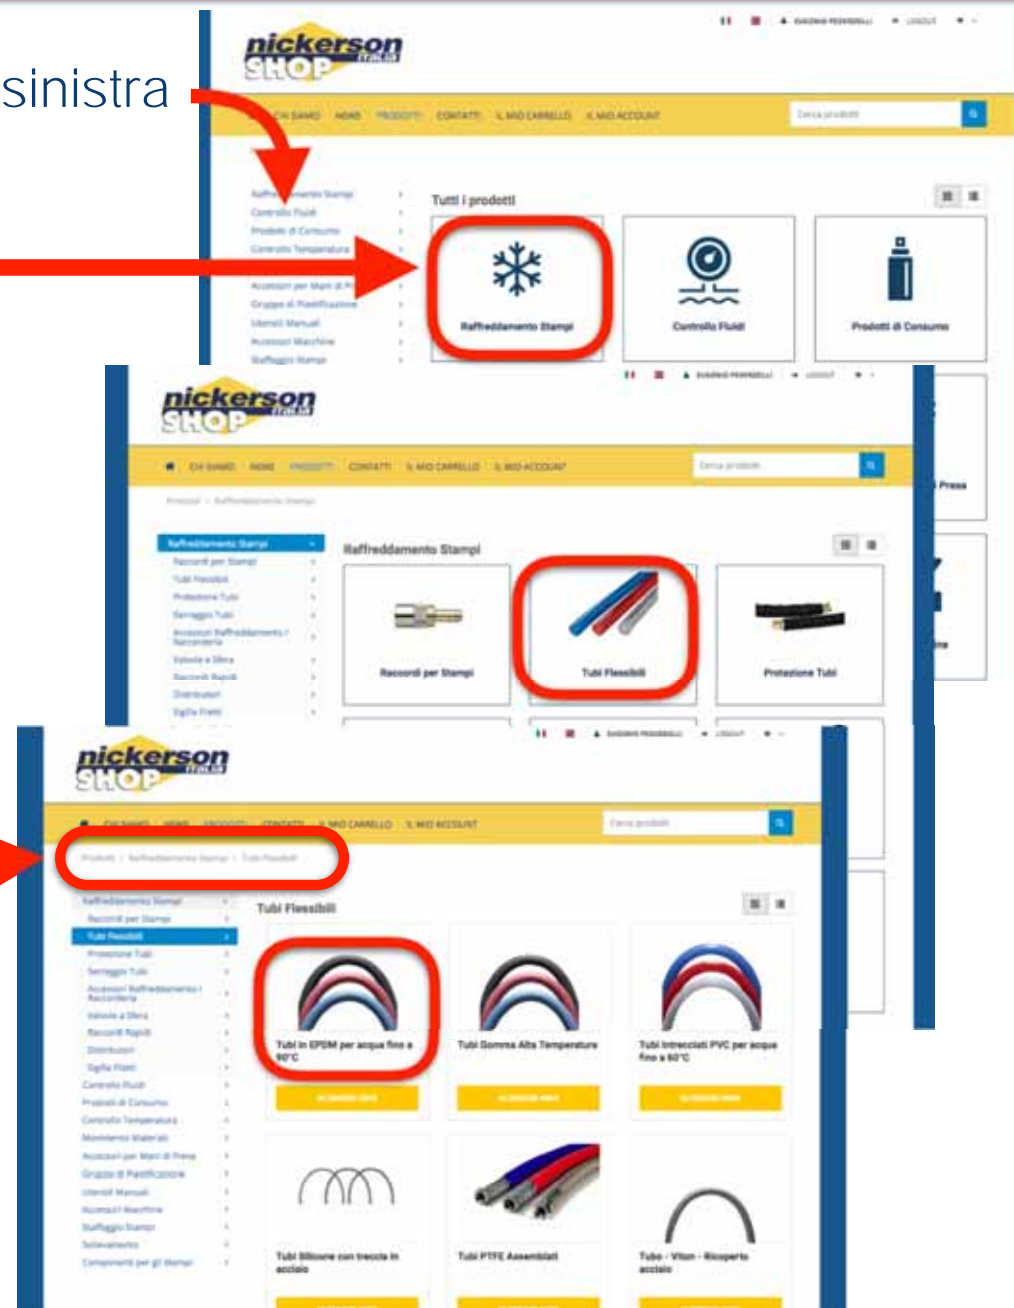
sinistra

nickerson SHOP italia

CHI SIAMO NEWS PRODOTTI CONTATTI IL MIO CARRELLO IL MIO ACCOUNT

Cerca prodotti

Raffreddamento Stampi
Controllo Fluidi
Prodotti di Consumo
Controllo Temperatura
Accessori per Mani di Presa
Gruppo di Plastificazione
Utensili Manuali
Accessori Macchine
Staffaggio Stampi

Tutti i prodotti

Raffreddamento Stampi

Controllo Fluidi

Prodotti di Consumo

nickerson SHOP italia

CHI SIAMO NEWS PRODOTTI CONTATTI IL MIO CARRELLO IL MIO ACCOUNT

Cerca prodotti

Prodotti > Raffreddamento Stampi

Raffreddamento Stampi
Raccordi per Stampi
Tubi Flessibili
Protezione Tubi
Serraggio Tubi
Accessori Raffreddamento / Raccorderia
Valvole a Sfera
Raccordi Rapidi
Distributori
Sigilla Filetti

Raffreddamento Stampi

Raccordi per Stampi

Tubi Flessibili

Protezione Tubi

Presa

nickerson SHOP italia

CHI SIAMO NEWS PRODOTTI CONTATTI IL MIO CARRELLO IL MIO ACCOUNT

Cerca prodotti

Prodotti > Raffreddamento Stampi > Tubi Flessibili

Raffreddamento Stampi
Raccordi per Stampi
Tubi Flessibili
Protezione Tubi
Serraggio Tubi
Accessori Raffreddamento / Raccorderia
Valvole a Sfera
Raccordi Rapidi
Distributori
Sigilla Filetti
Controllo Fluidi
Prodotti di Consumo
Controllo Temperatura
Movimento Materiali
Accessori per Mani di Presa
Gruppo di Plastificazione
Utensili Manuali
Accessori Macchine
Staffaggio Stampi
Sollevamento
Componenti per gli Stampi

Tubi Flessibili

Tubi in EPDM per acqua fino a 90°C

Tubi Gomma Alta Temperatura

Tubi Intrecciati PVC per acqua fino a 60°C

Tubi Silicone con treccia in acciaio

Tubi PTFE Assemblati

Tubo - Viton - Ricoperto acciaio